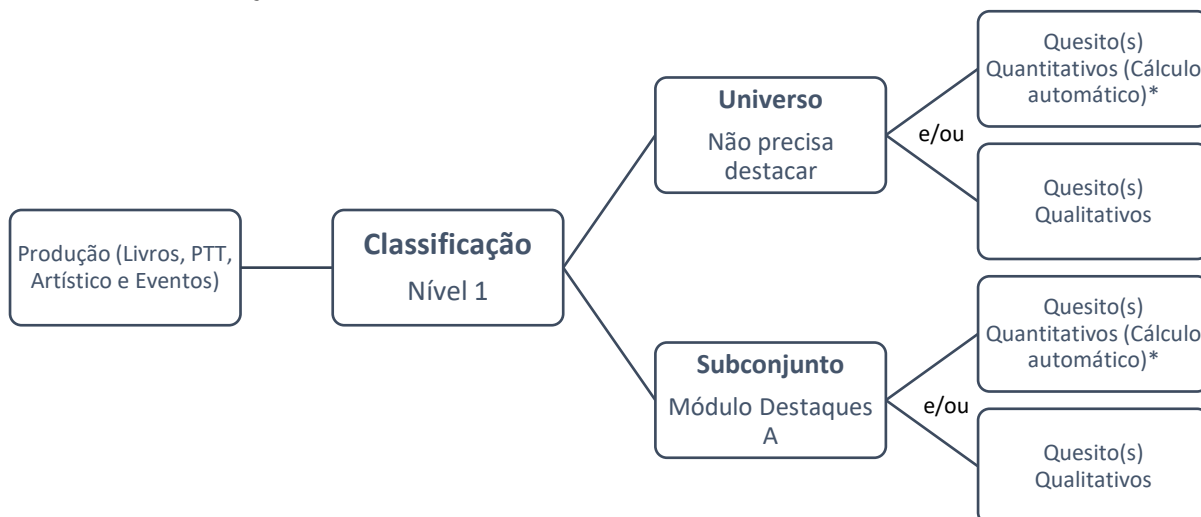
Produção (Livros, PTT, Artístico e Eventos)

Classificação
Nível 1

Universo
Não precisa destacar

e/ou

Quesito(s) Quantitativos (Cálculo automático)*

Quesito(s) Qualitativos

Subconjunto
Módulo Destaques A

e/ou

Quesito(s) Quantitativos (Cálculo automático)*

Quesito(s) Qualitativos